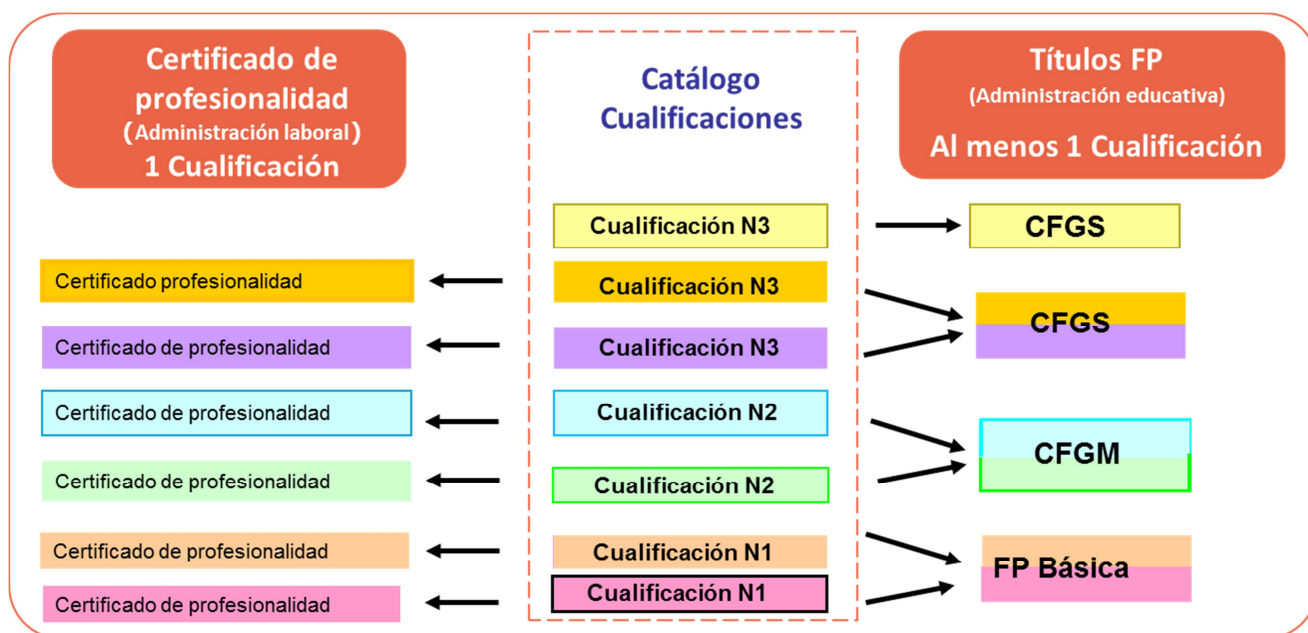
Certificado de profesionalidad
(Administración laboral)
1 Cualificación

Catálogo Cualificaciones

Títulos FP
(Administración educativa)
Al menos 1 Cualificación

Cualificación N3
CFGS

Certificado profesionalidad
Cualificación N3

Certificado de profesionalidad
Cualificación N3
CFGS

Certificado de profesionalidad
Cualificación N2

Certificado de profesionalidad
Cualificación N2
CFGM

Certificado de profesionalidad
Cualificación N1

Certificado de profesionalidad
Cualificación N1
FP Básica